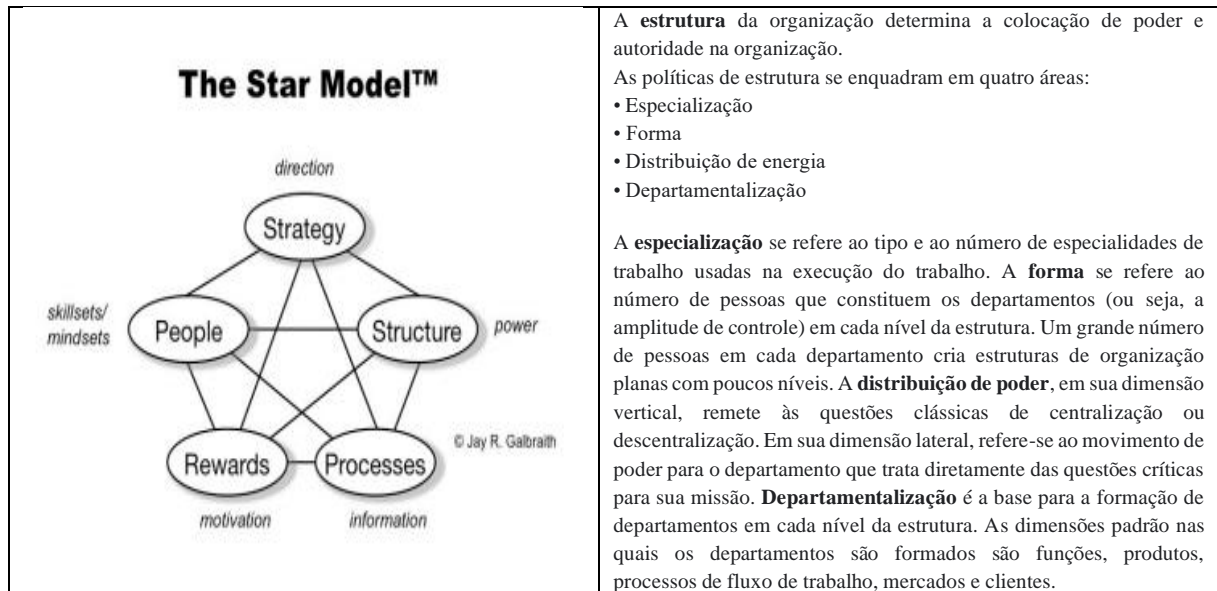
| The Star Model™<br><br>direction<br>Strategy<br>skillsets/ mindsets<br>People<br>Structure<br>power<br>© Jay R. Galbraith<br>Rewards<br>Processes<br>motivation<br>information | A **estrutura** da organização determina a colocação de poder e autoridade na organização.<br>As políticas de estrutura se enquadram em quatro áreas:<br>• Especialização<br>• Forma<br>• Distribuição de energia<br>• Departamentalização<br><br>A **especialização** se refere ao tipo e ao número de especialidades de trabalho usadas na execução do trabalho. A **forma** se refere ao número de pessoas que constituem os departamentos (ou seja, a amplitude de controle) em cada nível da estrutura. Um grande número de pessoas em cada departamento cria estruturas de organização planas com poucos níveis. A **distribuição de poder**, em sua dimensão vertical, remete às questões clássicas de centralização ou descentralização. Em sua dimensão lateral, refere-se ao movimento de poder para o departamento que trata diretamente das questões críticas para sua missão. **Departamentalização** é a base para a formação de departamentos em cada nível da estrutura. As dimensões padrão nas quais os departamentos são formados são funções, produtos, processos de fluxo de trabalho, mercados e clientes. |
|---|---|